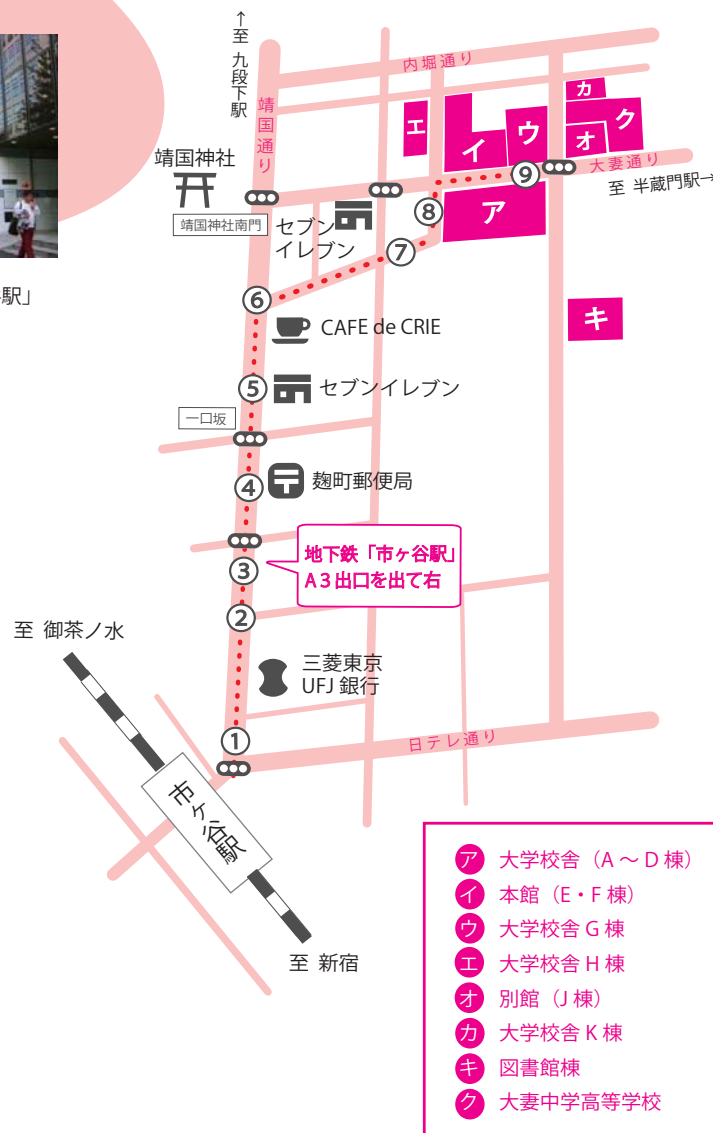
駅」

↑至 九段下駅

靖国通り

内堀通り

エ イ ウ カ オ ク

大妻通り

至 半蔵門駅→

ア

靖国神社

靖国神社南門

セブン イレブン

⑨ ⑧ ⑦ ⑥

キ

CAFE de CRIE

⑤ セブンイレブン

一口坂

④ 麹町郵便局

地下鉄「市ヶ谷駅」
A３出口を出て右

③

②

至 御茶ノ水

三菱東京 UFJ 銀行

①

日テレ通り

市ヶ谷駅

至 新宿

ア 大学校舎（A ～ D 棟）
イ 本館（E・F 棟）
ウ 大学校舎 G 棟
エ 大学校舎 H 棟
オ 別館（J 棟）
カ 大学校舎 K 棟
キ 図書館棟
ク 大妻中学高等学校